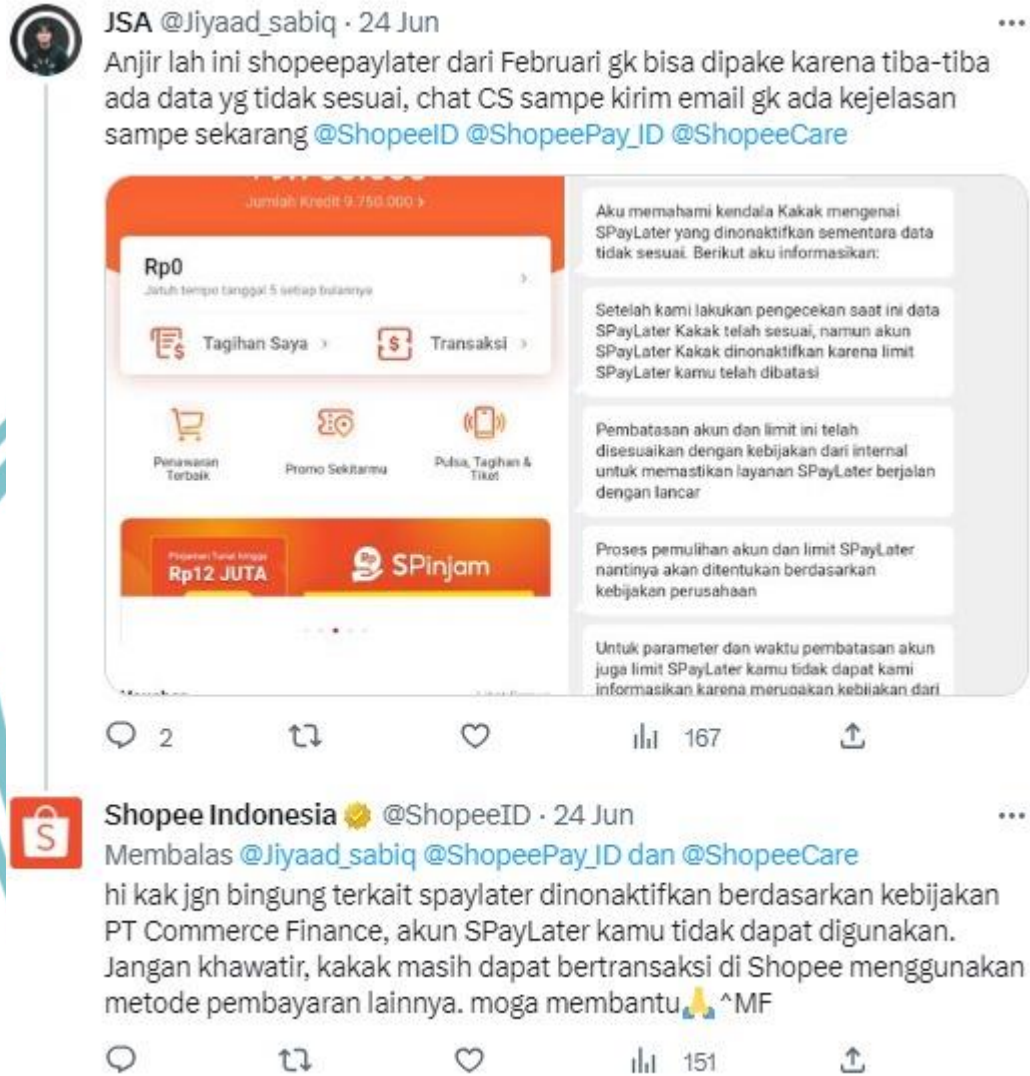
JSA @Jiyaad_sabiq · 24 Jun
Anjir lah ini shopeepaylater dari Februari gk bisa dipake karena tiba-tiba ada data yg tidak sesuai, chat CS sampe kirim email gk ada kejelasan sampe sekarang @ShopeeID @ShopeePay_ID @ShopeeCare

Jumlah Kredit 9.750.000 >

Rp0
Jatuh tempo tanggal 5 setiap bulannya

Tagihan Saya >
Transaksi >

Penawaran Terbaik
Promo Sekitarmu
Pulsa, Tagihan & Tiket

Pinjaman Tunai hingga
Rp12 JUTA
SPinjam

Aku memahami kendala Kakak mengenai SPayLater yang dinonaktifkan sementara data tidak sesuai. Berikut aku informasikan:

Setelah kami lakukan pengecekan saat ini data SPayLater Kakak telah sesuai, namun akun SPayLater Kakak dinonaktifkan karena limit SPayLater kamu telah dibatasi

Pembatasan akun dan limit ini telah disesuaikan dengan kebijakan dari internal untuk memastikan layanan SPayLater berjalan dengan lancar

Proses pemulihan akun dan limit SPayLater nantinya akan ditentukan berdasarkan kebijakan perusahaan

Untuk parameter dan waktu pembatasan akun juga limit SPayLater kamu tidak dapat kami informasikan karena merupakan kebijakan dari

2
167

Shopee Indonesia @ShopeeID · 24 Jun
Membalas @Jiyaad_sabiq @ShopeePay_ID dan @ShopeeCare
hi kak jgn bingung terkait spaylater dinonaktifkan berdasarkan kebijakan PT Commerce Finance, akun SPayLater kamu tidak dapat digunakan. Jangan khawatir, kakak masih dapat bertransaksi di Shopee menggunakan metode pembayaran lainnya. moga membantu🙏 ^MF

151